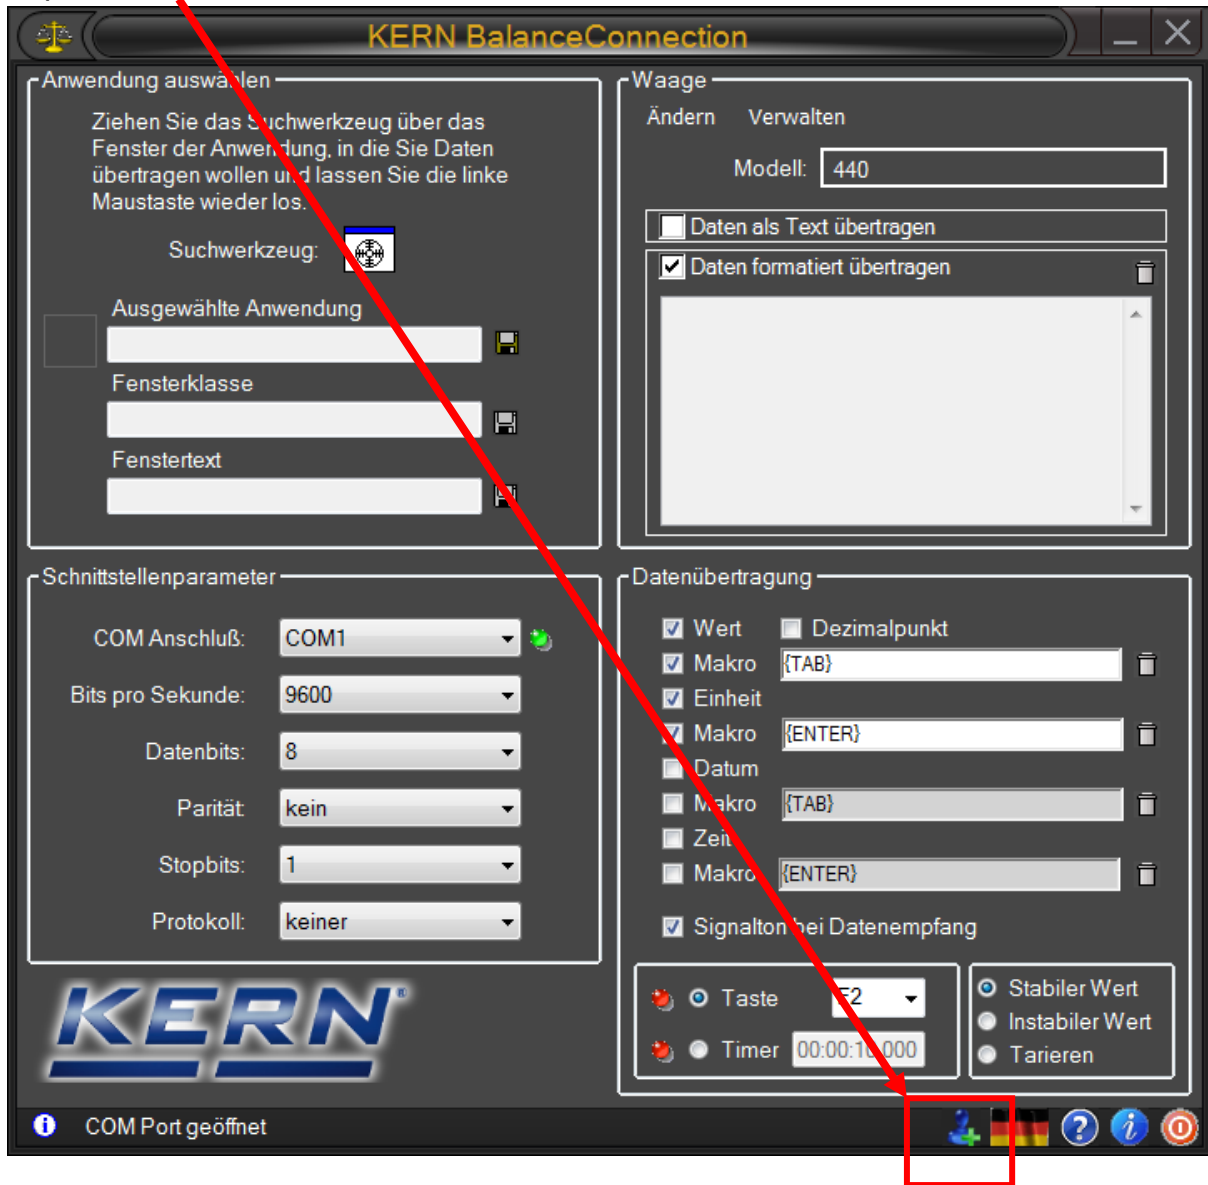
KERN BalanceConnection

Anwendung auswählen

Ziehen Sie das Suchwerkzeug über das Fenster der Anwendung, in die Sie Daten übertragen wollen und lassen Sie die linke Maustaste wieder los.

Suchwerkzeug:

Ausgewählte Anwendung

Fensterklasse

Fenstertext

Waage

Ändern Verwalten

Modell: 440

Daten als Text übertragen

Daten formatiert übertragen

Schnittstellenparameter

COM Anschluß: COM1

Bits pro Sekunde: 9600

Datenbits: 8

Parität: kein

Stopbits: 1

Protokoll: keiner

Datenübertragung

Wert Dezimalpunkt

Makro {TAB}

Einheit

Makro {ENTER}

Datum

Makro {TAB}

Zeit

Makro {ENTER}

Signalton bei Datenempfang

Taste F2

Timer 00:00:10.000

Stabiler Wert

Instabiler Wert

Tarieren

KERN

COM Port geöffnet